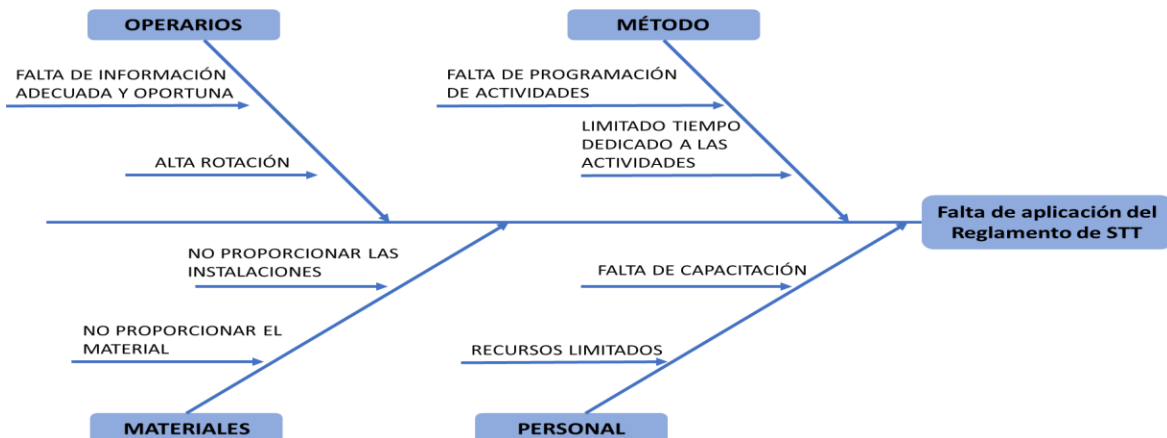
OPERARIOS

MÉTODO

FALTA DE INFORMACIÓN ADECUADA Y OPORTUNA

FALTA DE PROGRAMACIÓN DE ACTIVIDADES

LIMITADO TIEMPO DEDICADO A LAS ACTIVIDADES

ALTA ROTACIÓN

Falta de aplicación del Reglamento de STT

NO PROPORCIONAR LAS INSTALACIONES

FALTA DE CAPACITACIÓN

NO PROPORCIONAR EL MATERIAL

RECURSOS LIMITADOS

MATERIALES

PERSONAL